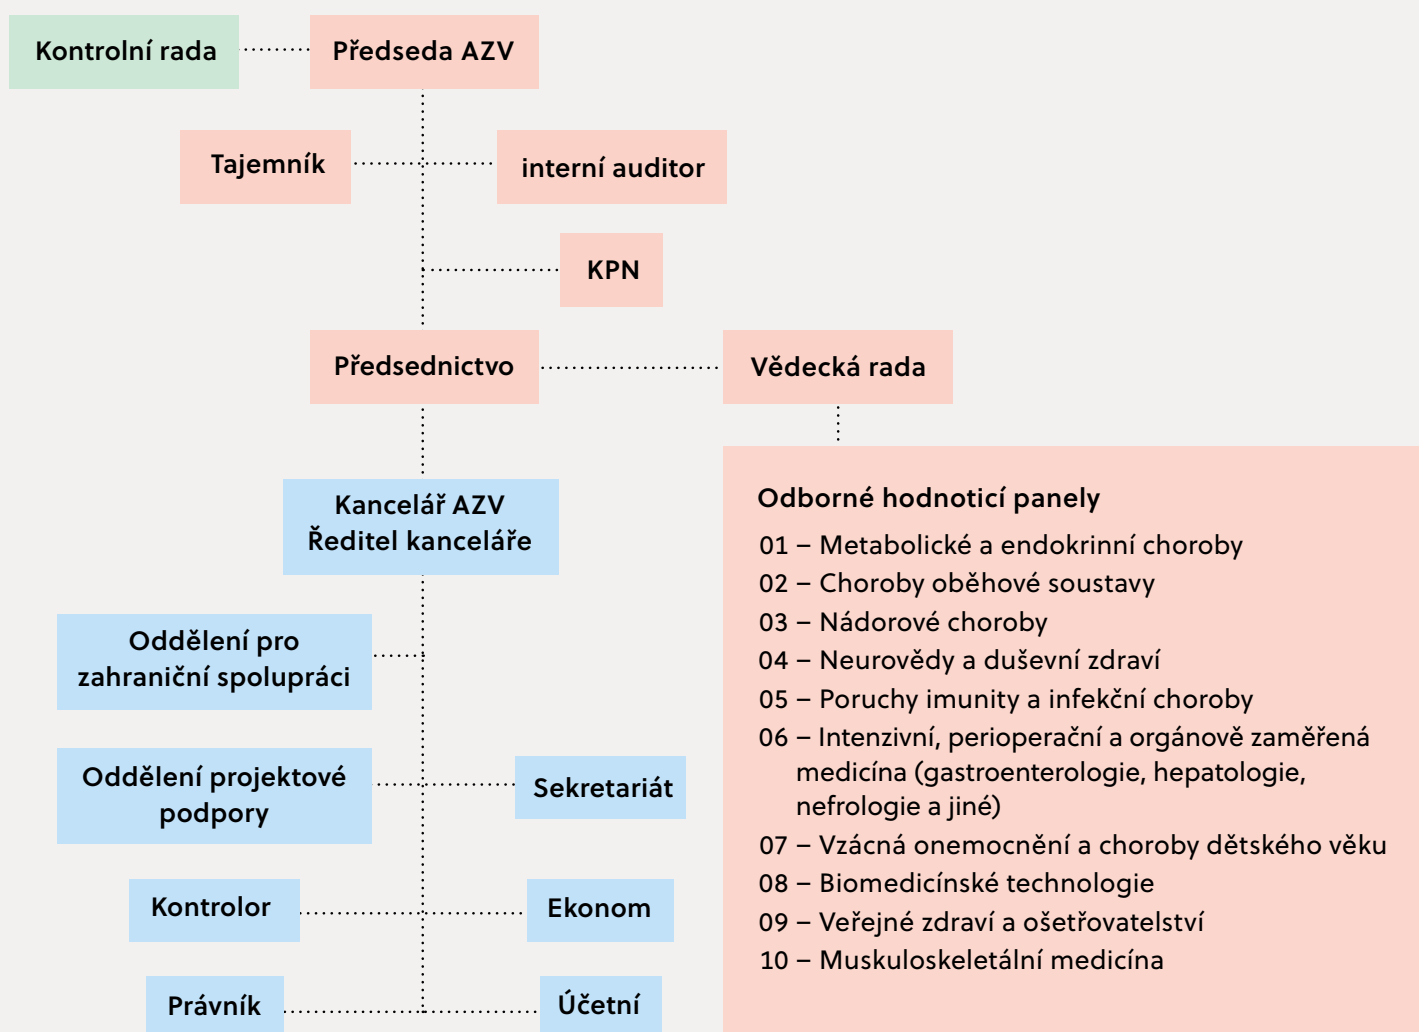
Kontrolní rada

Předseda AZV

Tajemník

interní auditor

KPN

Předsednictvo

Vědecká rada

Kancelář AZV
Ředitel kanceláře

Oddělení pro zahraniční spolupráci

Oddělení projektové podpory

Sekretariát

Kontrolor

Ekonom

Právník

Účetní

Odborné hodnoticí panely

01 – Metabolické a endokrinní choroby
02 – Choroby oběhové soustavy
03 – Nádorové choroby
04 – Neurovědy a duševní zdraví
05 – Poruchy imunity a infekční choroby
06 – Intenzivní, perioperační a orgánově zaměřená medicína (gastroenterologie, hepatologie, nefrologie a jiné)
07 – Vzácná onemocnění a choroby dětského věku
08 – Biomedicínské technologie
09 – Veřejné zdraví a ošetřovatelství
10 – Muskuloskeletální medicína